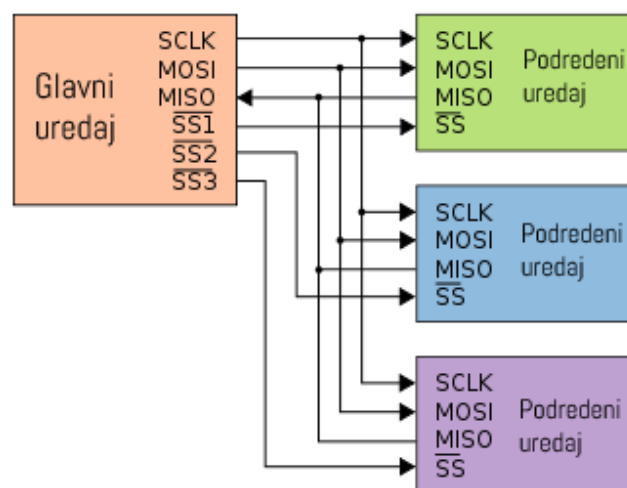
Glavni uredaj

SCLK
MOSI
MISO
$\overline{SS1}$
$\overline{SS2}$
$\overline{SS3}$

SCLK
MOSI
MISO
$\overline{SS}$
Podredeni uredaj

SCLK
MOSI
MISO
$\overline{SS}$
Podredeni uredaj

SCLK
MOSI
MISO
$\overline{SS}$
Podredeni uredaj